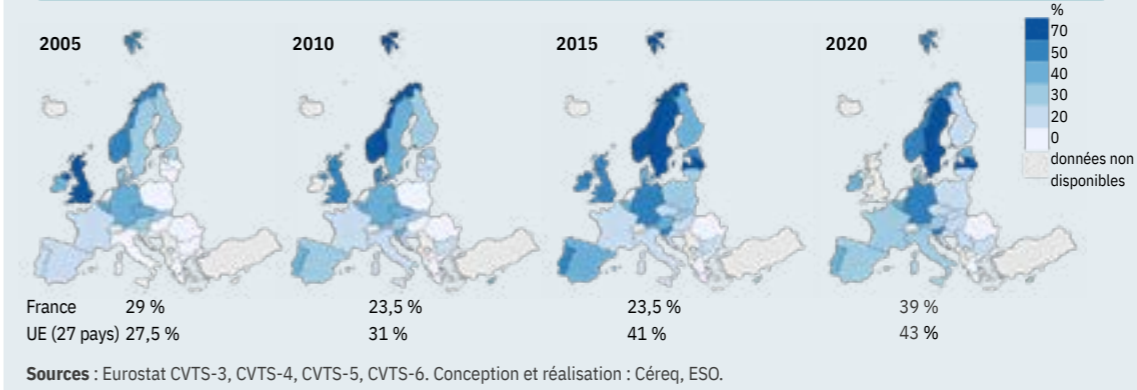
2005

2010

2015

2020

%
70
50
40
30
20
0
données non disponibles

| | 2005 | 2010 | 2015 | 2020 |
|---|---|---|---|---|
| France | 29 % | 23,5 % | 23,5 % | 39 % |
| UE (27 pays) | 27,5 % | 31 % | 41 % | 43 % |

**Sources** : Eurostat CVTS-3, CVTS-4, CVTS-5, CVTS-6. Conception et réalisation : Céreq, ESO.